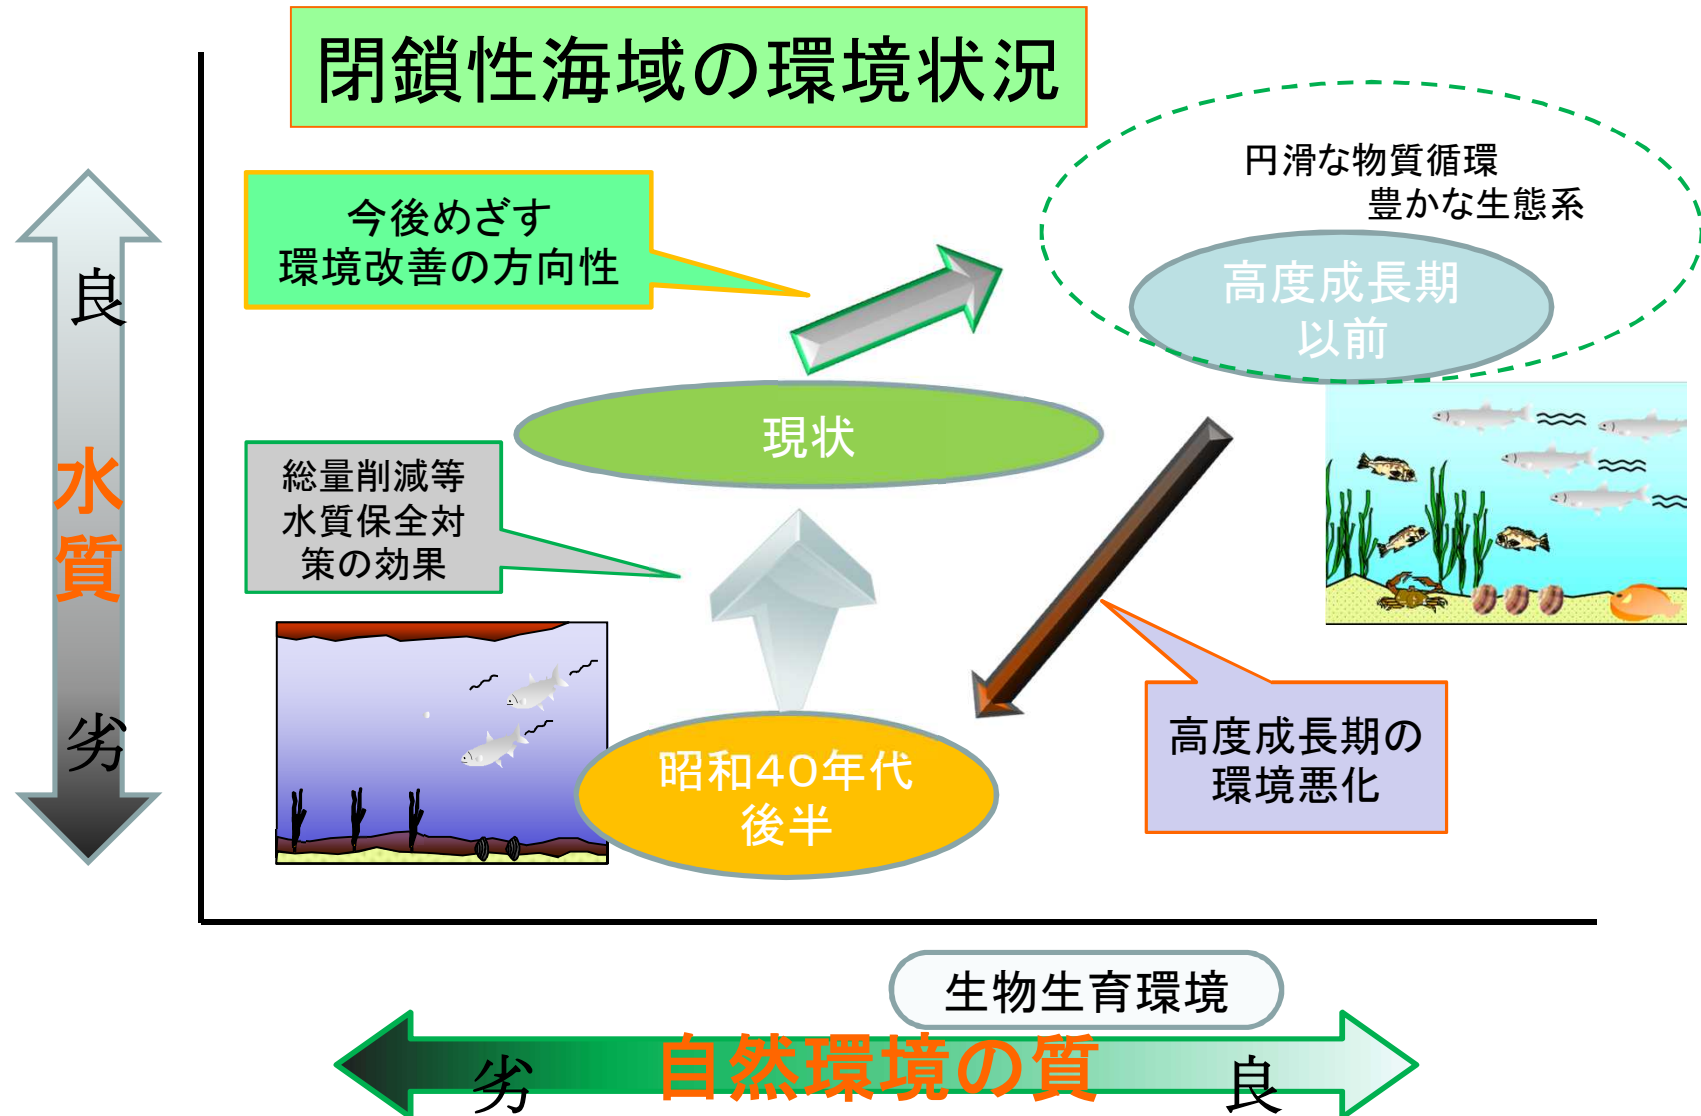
閉鎖性海域の環境状況

良

水質

劣

今後めざす
環境改善の方向性

円滑な物質循環
豊かな生態系

高度成長期
以前

現状

総量削減等
水質保全対
策の効果

昭和40年代
後半

高度成長期の
環境悪化

生物生育環境

劣

自然環境の質

良